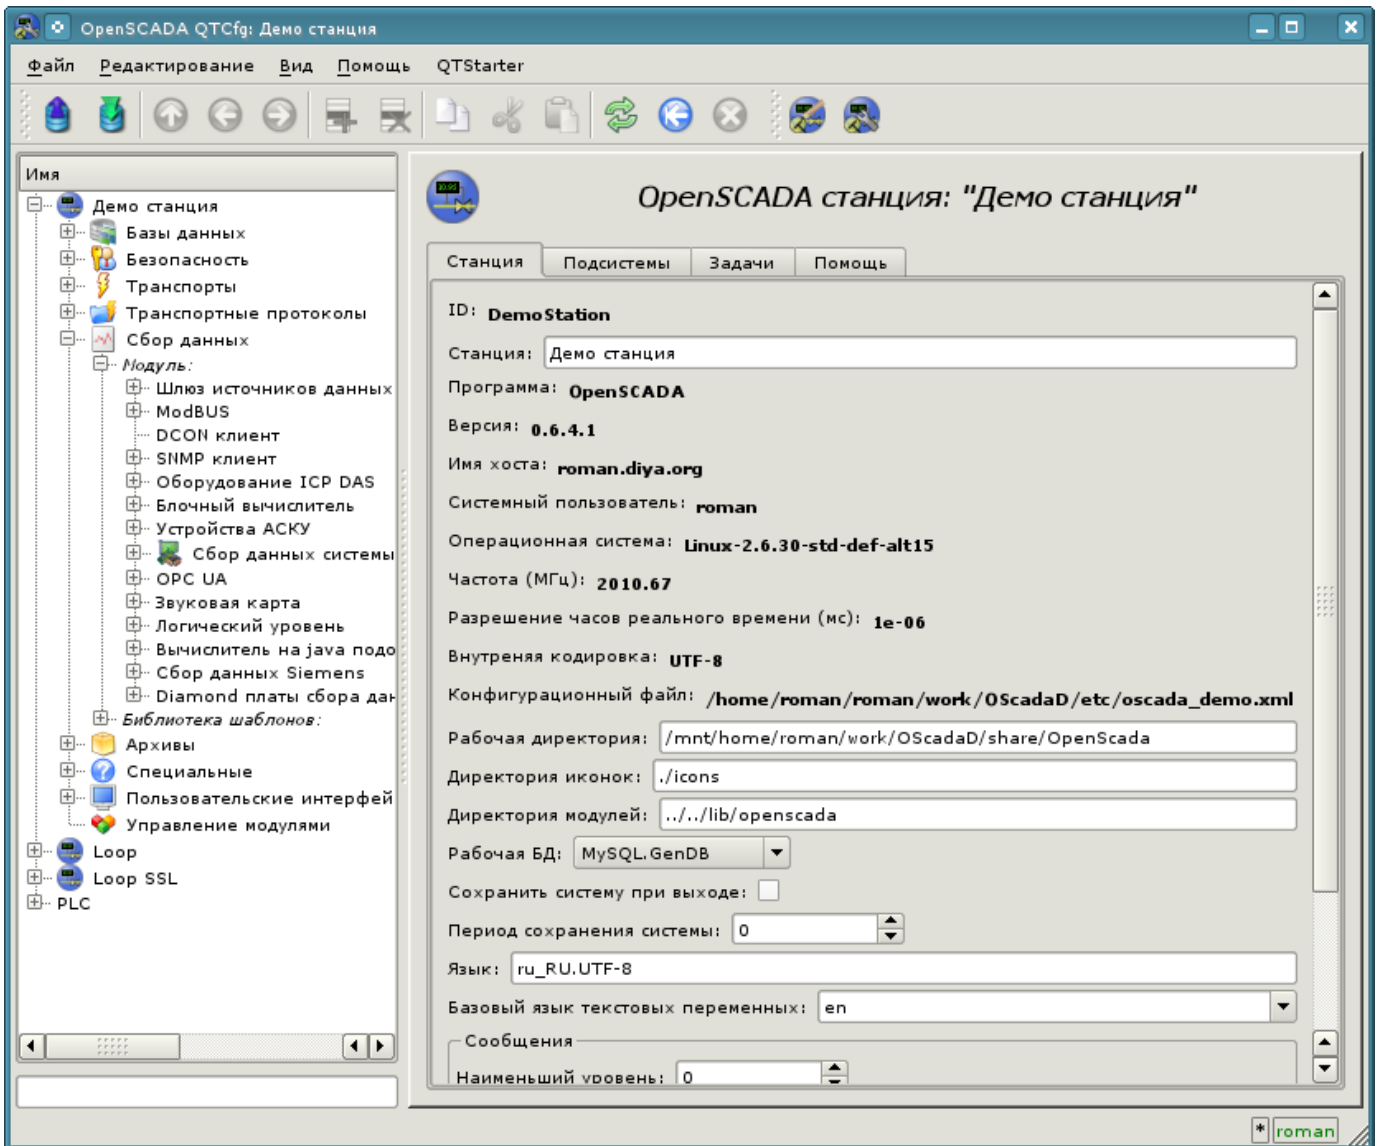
OpenSCADA QTCfg: Демо станция

Файл Редактирование Вид Помощь QTStarter

Имя
Демо станция
Базы данных
Безопасность
Транспорты
Транспортные протоколы
Сбор данных
Модуль:
Шлюз источников данных
ModBUS
DCON клиент
SNMP клиент
Оборудование ICP DAS
Блочный вычислитель
Устройства АСКУ
Сбор данных системы
OPC UA
Звуковая карта
Логический уровень
Вычислитель на java подо
Сбор данных Siemens
Diamond платы сбора дан
Библиотека шаблонов:
Архивы
Специальные
Пользовательские интерфей
Управление модулями
Loop
Loop SSL
PLC

OpenSCADA станция: "Демо станция"

Станция Подсистемы Задачи Помощь

ID: DemoStation
Станция: Демо станция
Программа: OpenSCADA
Версия: 0.6.4.1
Имя хоста: roman.diya.org
Системный пользователь: roman
Операционная система: Linux-2.6.30-std-def-alt15
Частота (МГц): 2010.67
Разрешение часов реального времени (мс): 1e-06
Внутреняя кодировка: UTF-8
Конфигурационный файл: /home/roman/roman/work/OScadaD/etc/oscada_demo.xml
Рабочая директория: /mnt/home/roman/work/OScadaD/share/OpenScada
Директория иконок: ./icons
Директория модулей: ../../lib/openscada
Рабочая БД: MySQL.GenDB
Сохранить систему при выходе:
Период сохранения системы: 0
Язык: ru_RU.UTF-8
Базовый язык текстовых переменных: en
Сообщения
Наименьший уровень: 0

roman